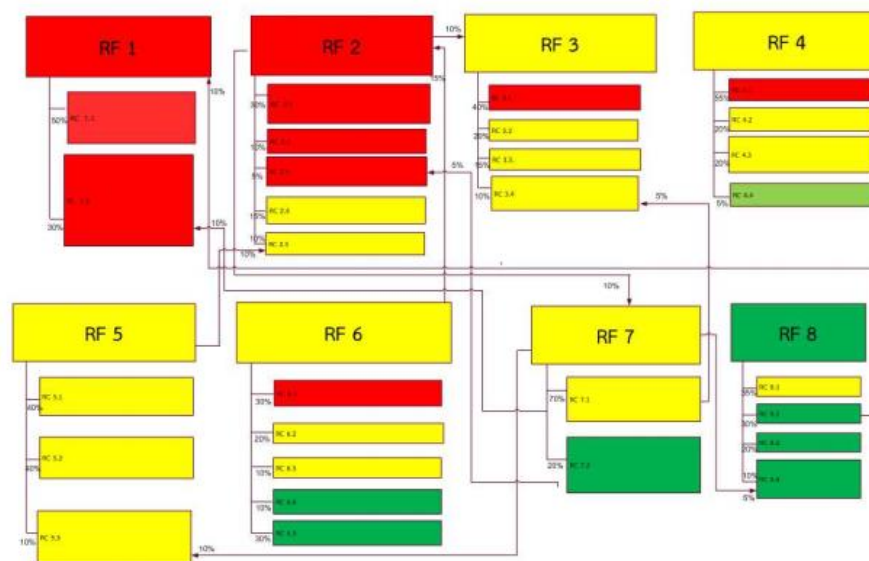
RF 1

50% RC 1.1

30% RC 1.2

10%

RF 2

30% RC 2.1

RC 2.2

5% RC 2.3

15% RC 2.4

10% RC 2.5

10%

15%

10%

5%

RF 3

40% RC 3.1

30% RC 3.2

15% RC 3.3

10% RC 3.4

5%

RF 4

55% RC 4.1

20% RC 4.2

20% RC 4.3

5% RC 4.4

10%

RF 5

60% RC 5.1

40% RC 5.2

10% RC 5.3

10%

RF 6

30% RC 6.1

20% RC 6.2

10% RC 6.3

10% RC 6.4

30% RC 6.5

RF 7

70% RC 7.1

20% RC 7.2

RF 8

35% RC 8.1

30% RC 8.2

20% RC 8.3

10% RC 8.4

5%